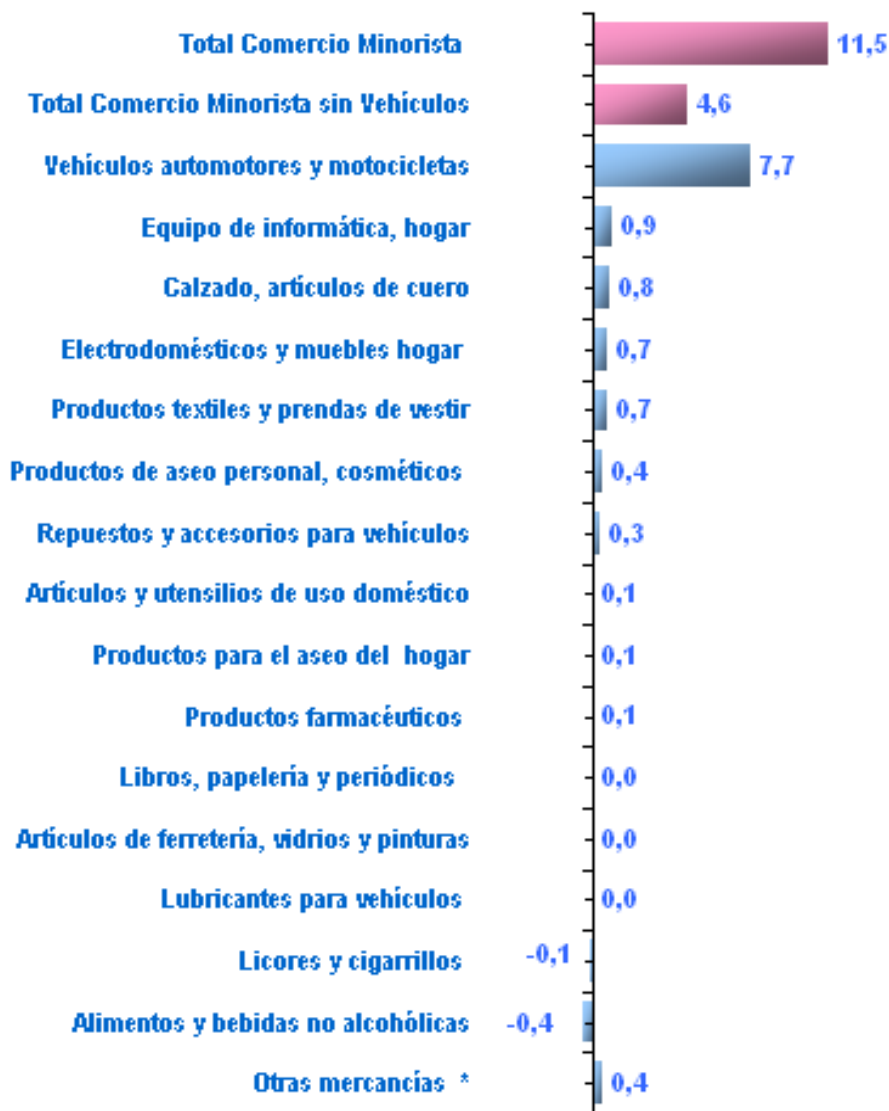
Total Comercio Minorista 11,5
Total Comercio Minorista sin Vehículos 4,6
Vehículos automotores y motocicletas 7,7
Equipo de informática, hogar 0,9
Calzado, artículos de cuero 0,8
Electrodomésticos y muebles hogar 0,7
Productos textiles y prendas de vestir 0,7
Productos de aseo personal, cosméticos 0,4
Repuestos y accesorios para vehículos 0,3
Artículos y utensilios de uso doméstico 0,1
Productos para el aseo del hogar 0,1
Productos farmacéuticos 0,1
Libros, papelería y periódicos 0,0
Artículos de ferretería, vidrios y pinturas 0,0
Lubricantes para vehículos 0,0
Licores y cigarrillos -0,1
Alimentos y bebidas no alcohólicas -0,4
Otras mercancías * 0,4